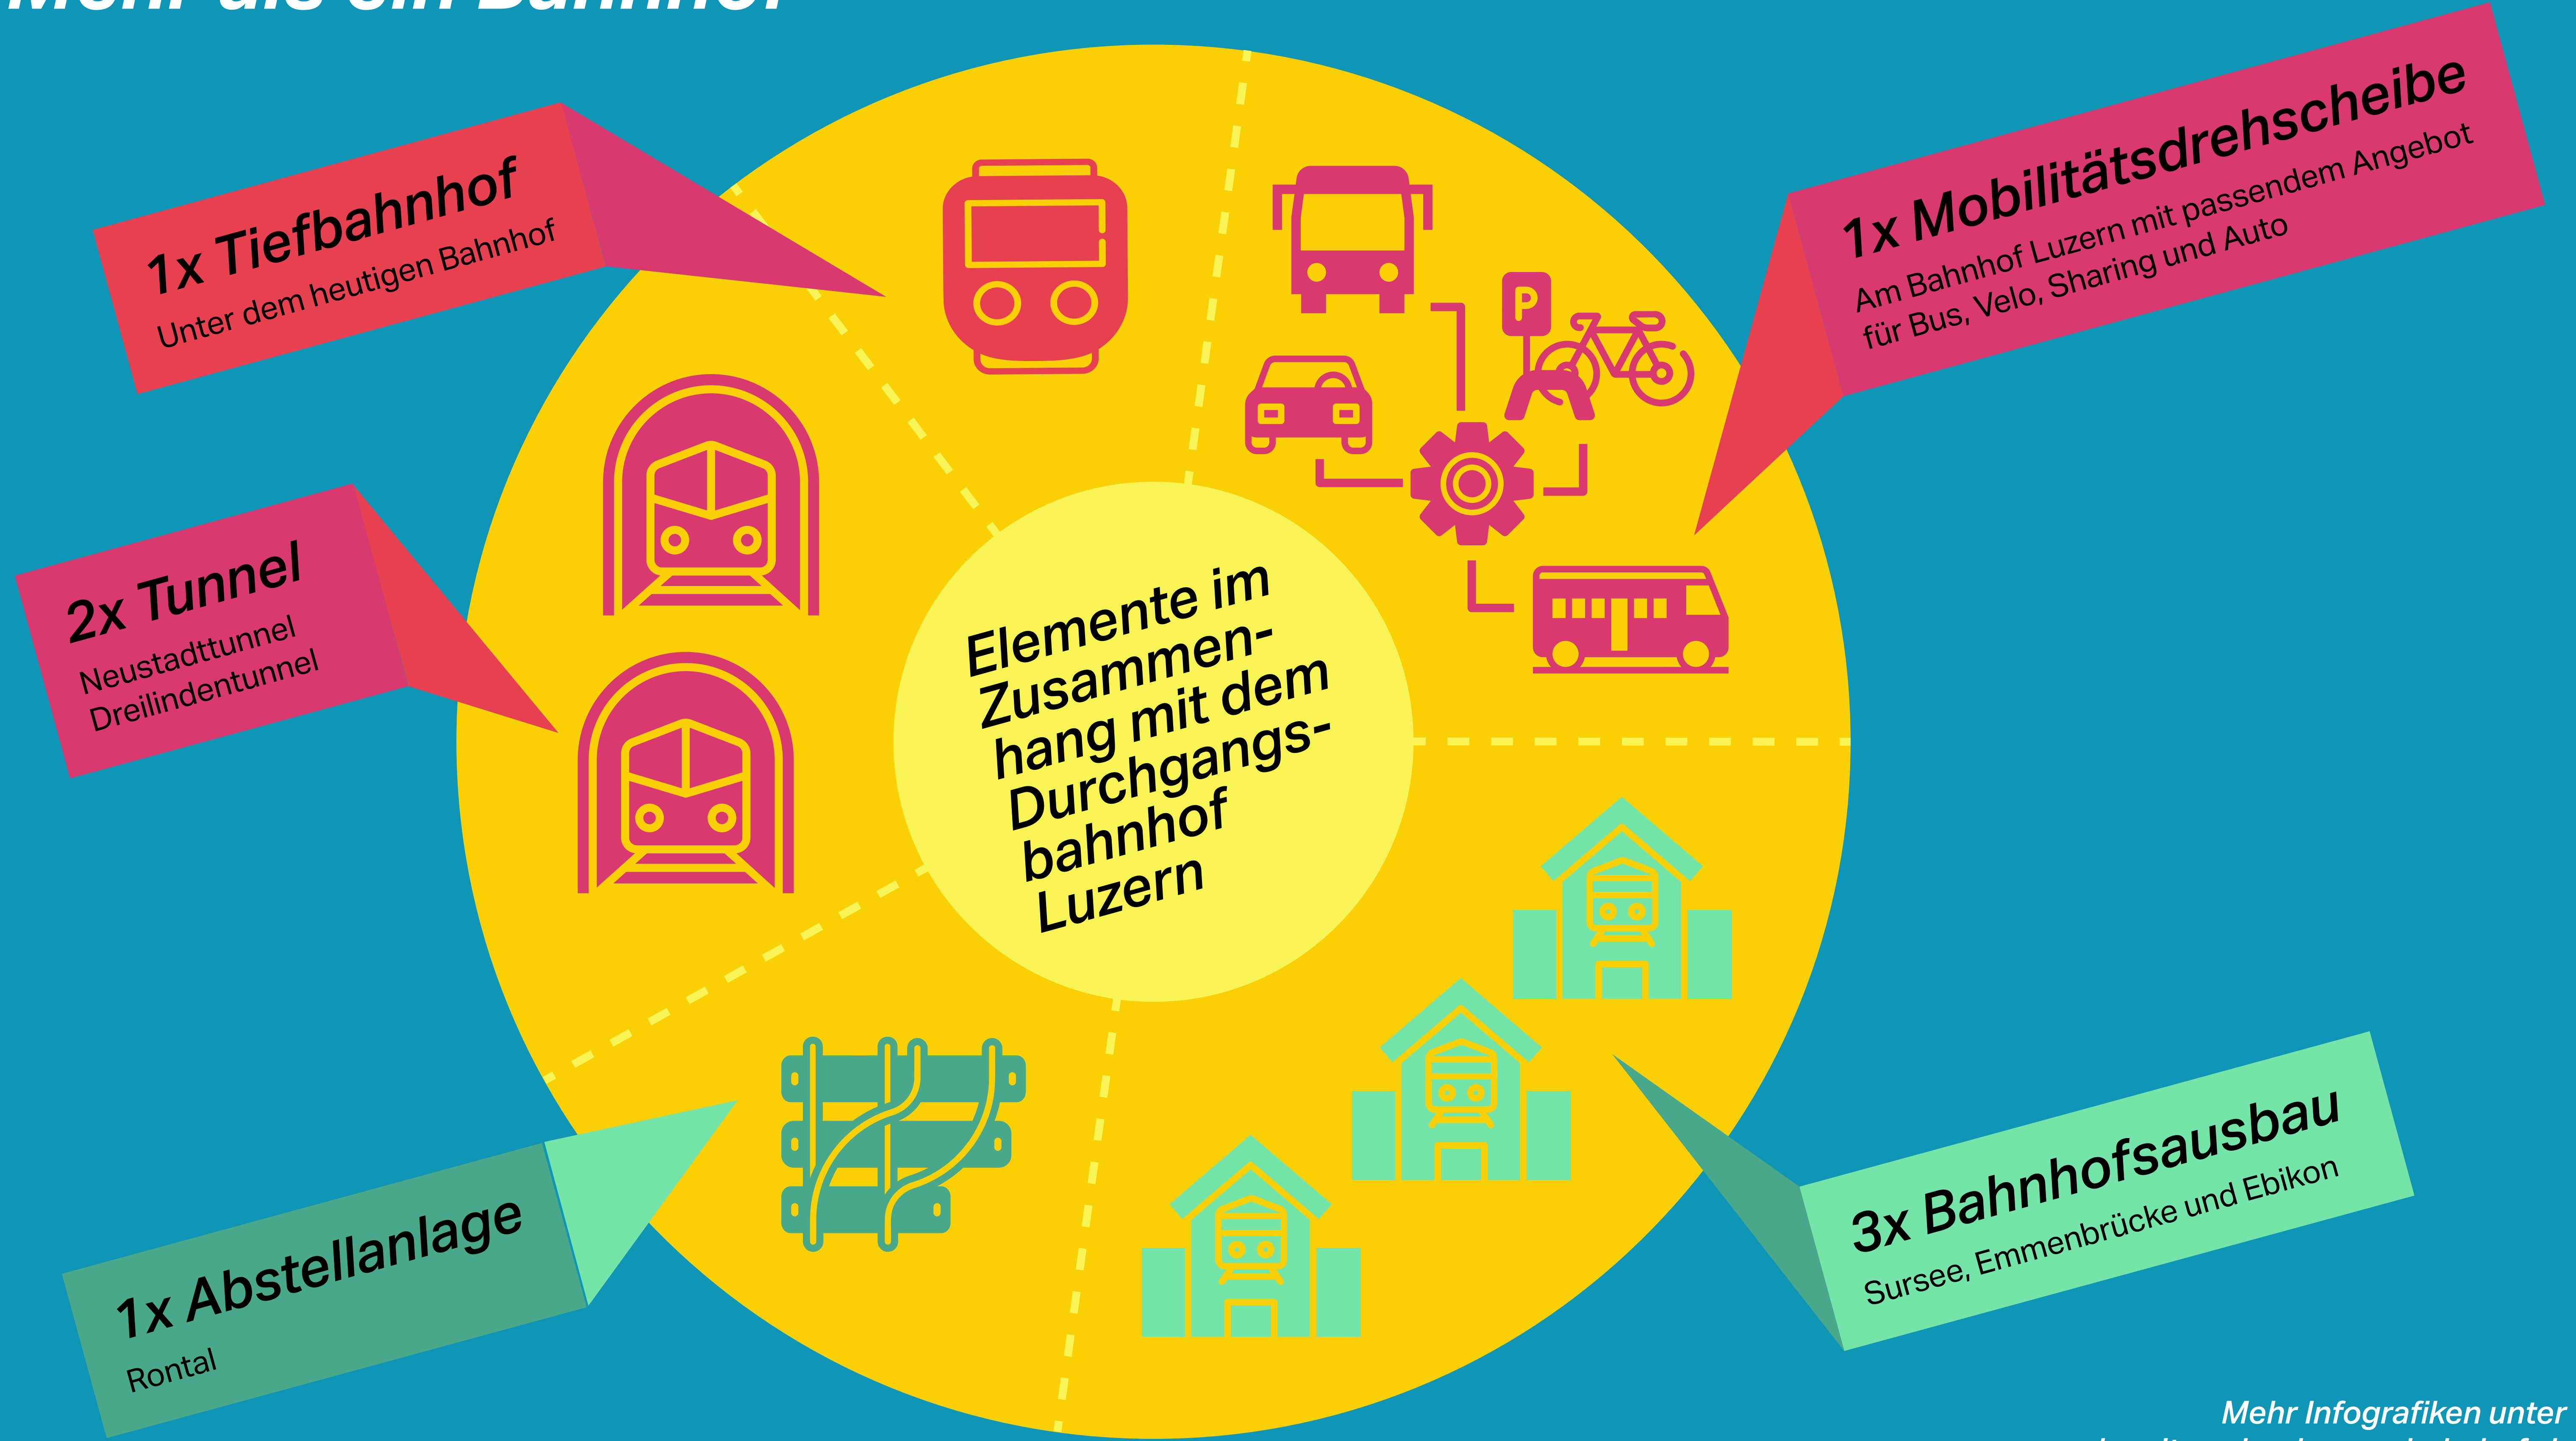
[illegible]

1x Tiefbahnhof
Unter dem heutigen Bahnhof

1x Mobilitätsdrehscheibe
Am Bahnhof Luzern mit passendem Angebot für Bus, Velo, Sharing und Auto

2x Tunnel
Neustadttunnel
Dreilindentunnel

Elemente im Zusammenhang mit dem Durchgangsbahnhof Luzern

P

1x Abstellanlage
Rontal

3x Bahnhofsausbau
Sursee, Emmenbrücke und Ebikon

Mehr Infografiken unter
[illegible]